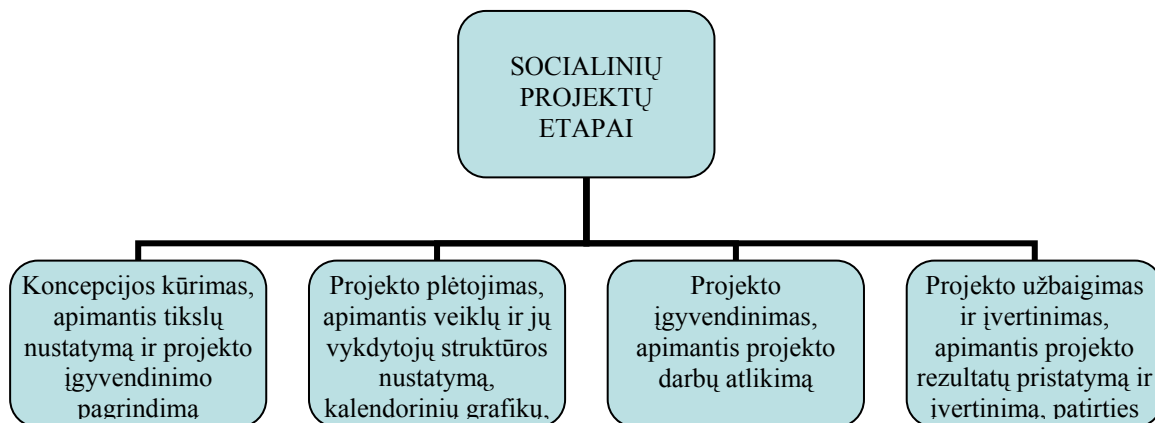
SOCIALINIŲ PROJEKTŲ ETAPAI

Koncepcijos kūrimas, apimantis tikslų nustatymą ir projekto įgyvendinimo pagrindimą

Projekto plėtojimas, apimantis veiklų ir jų vykdytojų struktūros nustatymą, kalendorinių grafikų,

Projekto įgyvendinimas, apimantis projekto darbų atlikimą

Projekto užbaigimas ir įvertinimas, apimantis projekto rezultatų pristatymą ir įvertinimą, patirties